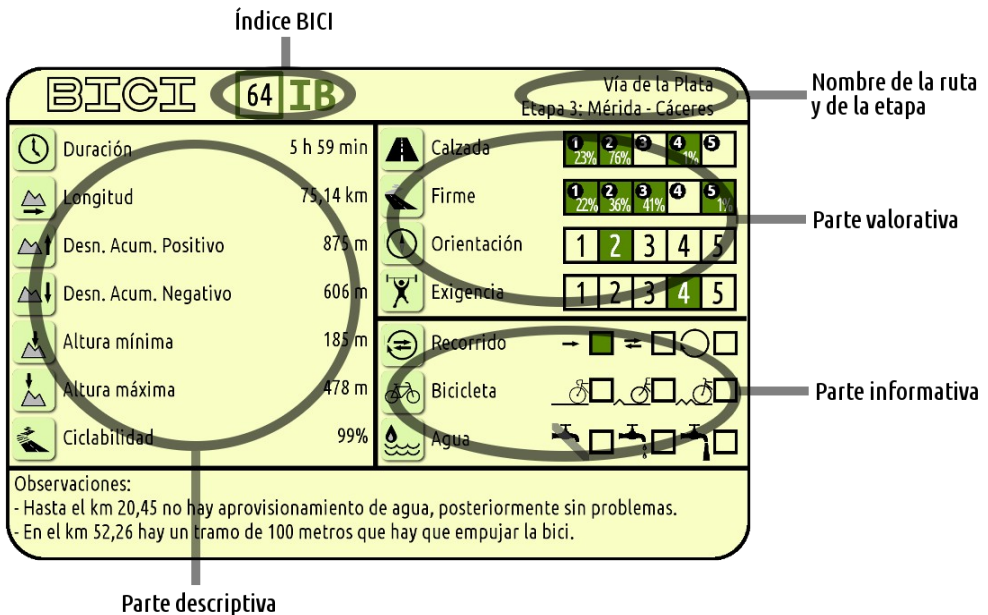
Índice BICI

BICI 64 IB

Vía de la Plata
Etapa 3: Mérida - Cáceres

Nombre de la ruta y de la etapa

| | | |
|---|---|---|
| Duración | 5 h 59 min | |
| Longitud | 75,14 km | |
| Desn. Acum. Positivo | 875 m | |
| Desn. Acum. Negativo | 606 m | |
| Altura mínima | 185 m | |
| Altura máxima | 478 m | |
| Ciclabilidad | 99% | |

Calzada 1 23% 2 76% 3 4 1% 5

Firme 1 22% 2 36% 3 41% 4 5 1%

Orientación 1 2 3 4 5

Exigencia 1 2 3 4 5

Parte valorativa

Recorrido

Bicicleta

Agua

Parte informativa

Observaciones:
- Hasta el km 20,45 no hay aprovisionamiento de agua, posteriormente sin problemas.
- En el km 52,26 hay un tramo de 100 metros que hay que empujar la bici.

Parte descriptiva